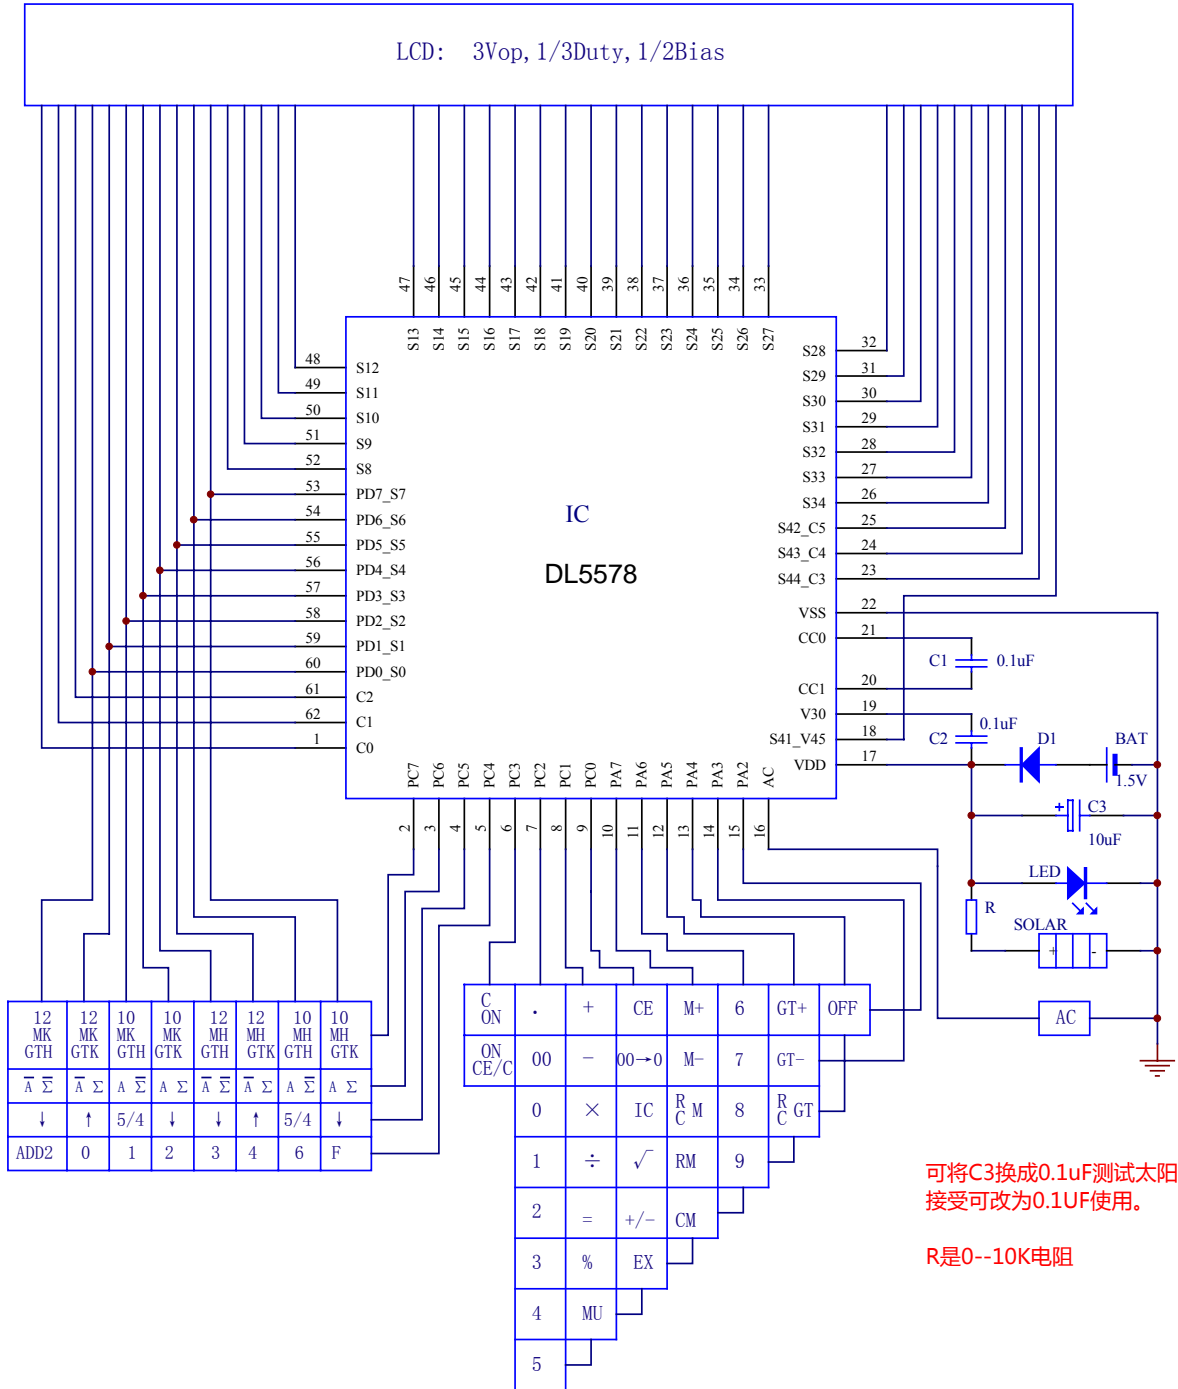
LCD: 3Vop, 1/3Duty, 1/2Bias

47 46 45 44 43 42 41 40 39 38 37 36 35 34 33

S13 S14 S15 S16 S17 S18 S19 S20 S21 S22 S23 S24 S25 S26 S27

48 S12
49 S11
50 S10
51 S9
52 S8
53 PD7_S7
54 PD6_S6
55 PD5_S5
56 PD4_S4
57 PD3_S3
58 PD2_S2
59 PD1_S1
60 PD0_S0
61 C2
62 C1
1 C0

IC

DL5578

S28 32
S29 31
S30 30
S31 29
S32 28
S33 27
S34 26
S42_C5 25
S43_C4 24
S44_C3 23
VSS 22
CC0 21
CC1 20
V30 19
S41_V45 18
VDD 17

C1 0.1uF
C2 0.1uF
D1
BAT
1.5V
C3
10uF
LED
R
SOLAR
AC

PC7 PC6 PC5 PC4 PC3 PC2 PC1 PC0 PA7 PA6 PA5 PA4 PA3 PA2 AC

2 3 4 5 6 7 8 9 10 11 12 13 14 15 16

| 12 MK GTH | 12 MK GTK | 10 MK GTH | 10 MK GTK | 12 MH GTH | 12 MH GTK | 10 MH GTH | 10 MH GTK |
|---|---|---|---|---|---|---|---|
| $\bar{A}$ $\bar{\Sigma}$ | $\bar{A}$ Σ | A $\bar{\Sigma}$ | A Σ | $\bar{A}$ $\bar{\Sigma}$ | $\bar{A}$ Σ | A $\bar{\Sigma}$ | A Σ |
| ↓ | ↑ | 5/4 | ↓ | ↓ | ↑ | 5/4 | ↓ |
| ADD2 | 0 | 1 | 2 | 3 | 4 | 6 | F |

| C ON | . | + | CE | M+ | 6 | GT+ | OFF |
|---|---|---|---|---|---|---|---|
| ON CE/C | 00 | − | 00→0 | M− | 7 | GT− | |
| | 0 | × | IC | RC M | 8 | RC GT | |
| | 1 | ÷ | √ | RM | 9 | | |
| | 2 | = | +/− | CM | | | |
| | 3 | % | EX | | | | |
| | 4 | MU | | | | | |
| | 5 | | | | | | |

可将C3换成0.1uF测试太阳接受可改为0.1UF使用。

R是0--10K电阻